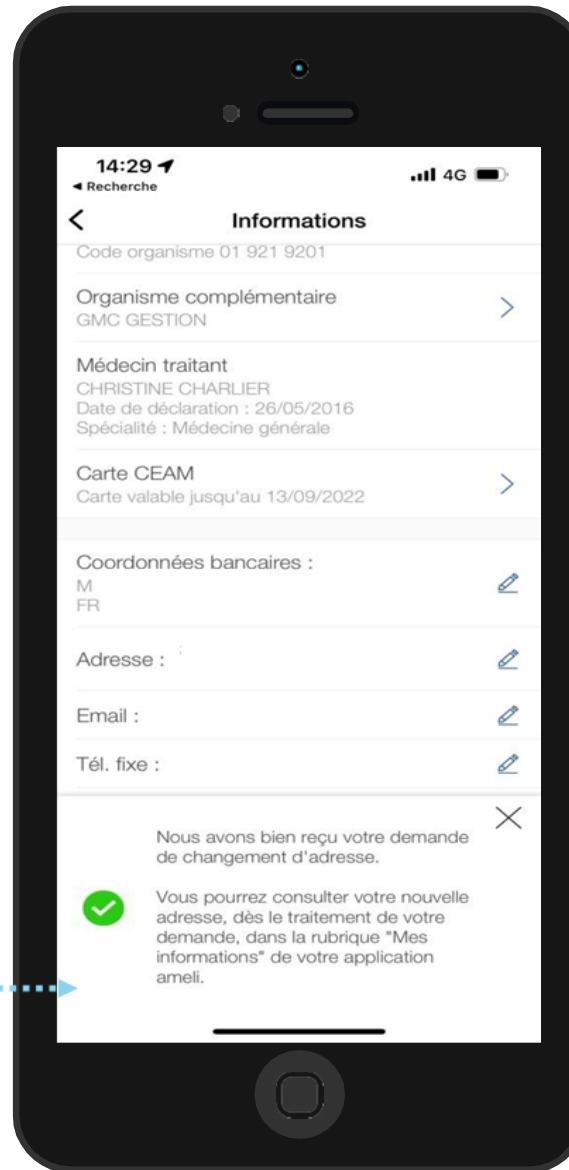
14:29
◂ Recherche
4G

<
Informations

Code organisme 01 921 9201

Organisme complémentaire
GMC GESTION
>

Médecin traitant
CHRISTINE CHARLIER
Date de déclaration : 26/05/2016
Spécialité : Médecine générale

Carte CEAM
Carte valable jusqu'au 13/09/2022
>

Coordonnées bancaires :
M
FR

Adresse :

Email :

Tél. fixe :

Nous avons bien reçu votre demande de changement d'adresse.

Vous pourrez consulter votre nouvelle adresse, dès le traitement de votre demande, dans la rubrique "Mes informations" de votre application ameli.